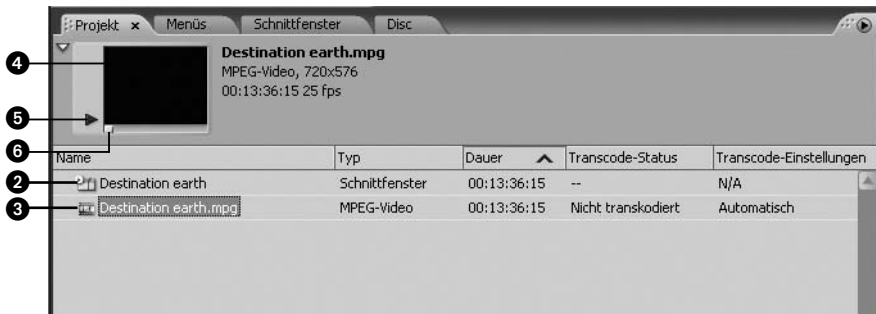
Projekt × Menüs Schnittfenster Disc

4

Destination earth.mpg
MPEG-Video, 720x576
00:13:36:15 25 fps

5

6

| Name | Typ | Dauer | Transcode-Status | Transcode-Einstellungen |
|---|---|---|---|---|
| 2 Destination earth | Schnittfenster | 00:13:36:15 | -- | N/A |
| 3 Destination earth.mpg | MPEG-Video | 00:13:36:15 | Nicht transkodiert | Automatisch |